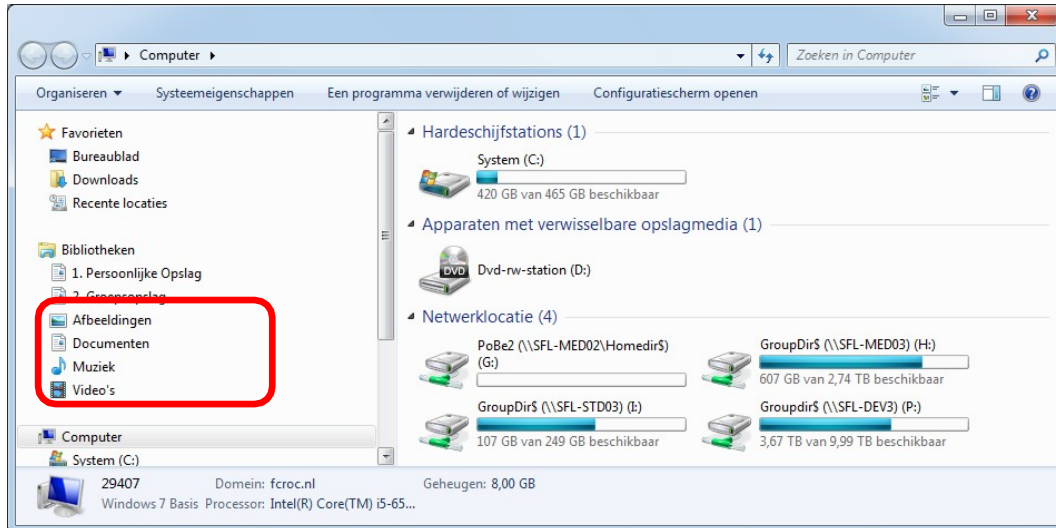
Computer ▸

Zoeken in Computer

Organiseren ▾ Systeemeigenschappen Een programma verwijderen of wijzigen Configuratiescherm openen

Favorieten
Bureaublad
Downloads
Recente locaties

Bibliotheken
1. Persoonlijke Opslag
2. Groepsopslag
Afbeeldingen
Documenten
Muziek
Video's

Computer
System (C:)

Hardeschijfstations (1)

System (C:)
420 GB van 465 GB beschikbaar

Apparaten met verwisselbare opslagmedia (1)

DVD
Dvd-rw-station (D:)

Netwerklocatie (4)

PoBe2 (\\SFL-MED02\Homedir$) (G:)

GroupDir$ (\\SFL-MED03) (H:)
607 GB van 2,74 TB beschikbaar

GroupDir$ (\\SFL-STD03) (I:)
107 GB van 249 GB beschikbaar

Groupdir$ (\\SFL-DEV3) (P:)
3,67 TB van 9,99 TB beschikbaar

29407 Domein: fcroc.nl Geheugen: 8,00 GB
Windows 7 Basis Processor: Intel(R) Core(TM) i5-65...